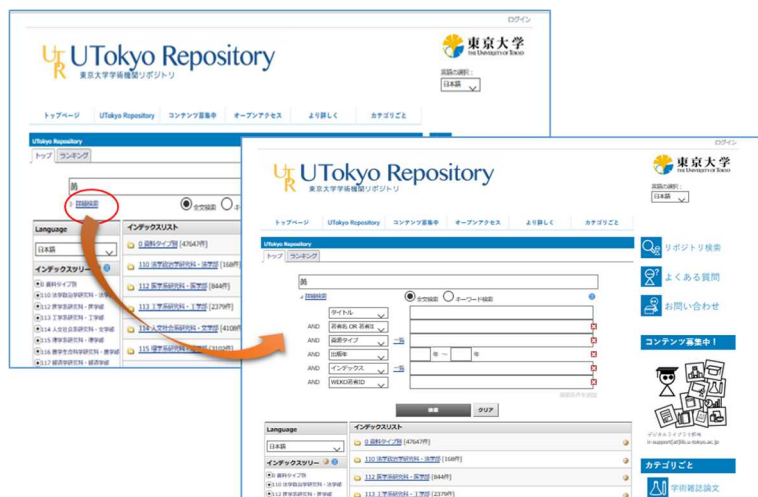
ログイン

UTokyo Repository
東京大学学術機関リポジトリ

東京大学
THE UNIVERSITY OF TOKYO

言語の選択:
日本語

トップページ　UTokyo Repository　コンテンツ募集中　オープンアクセス　より詳しく　カテゴリごと

UTokyo Repository
トップ　ランキング

詳細検索

全文検索

Language
日本語

インデックスツリー

0 資料タイプ別
110 法学政治学研究科・法学部
112 医学系研究科・医学部
113 工学系研究科・工学部
114 人文社会系研究科・文学部
115 理学系研究科・理学部
116 農学生命科学研究科・農学部
117 経済学研究科・経済学部

インデックスリスト
0 資料タイプ別 [47647件]
110 法学政治学研究科・法学部 [168件]
112 医学系研究科・医学部 [844件]
113 工学系研究科・工学部 [2379件]
114 人文社会系研究科・文学部 [4108件]
115 理学系研究科・理学部 [3103件]

ログイン

UTokyo Repository
東京大学学術機関リポジトリ

東京大学
THE UNIVERSITY OF TOKYO

言語の選択:
日本語

トップページ　UTokyo Repository　コンテンツ募集中　オープンアクセス　より詳しく　カテゴリごと

UTokyo Repository
トップ　ランキング

詳細検索　全文検索　キーワード検索

タイトル
AND 著者名 OR 著者ID
AND 資源タイプ　一覧
AND 出版年　年 ～ 年
AND インデックス　一覧
AND WEKO著者ID

検索　クリア

Language
日本語

インデックスツリー
0 資料タイプ別
110 法学政治学研究科・法学部
112 医学系研究科・医学部

インデックスリスト
0 資料タイプ別 [47647件]
110 法学政治学研究科・法学部 [168件]
112 医学系研究科・医学部 [844件]
113 工学系研究科・工学部 [2379件]

リポジトリ検索
よくある質問
お問い合わせ

コンテンツ募集中!

デジタルライブラリ係
ir-support[at]lib.u-tokyo.ac.jp

カテゴリごと
学術雑誌論文